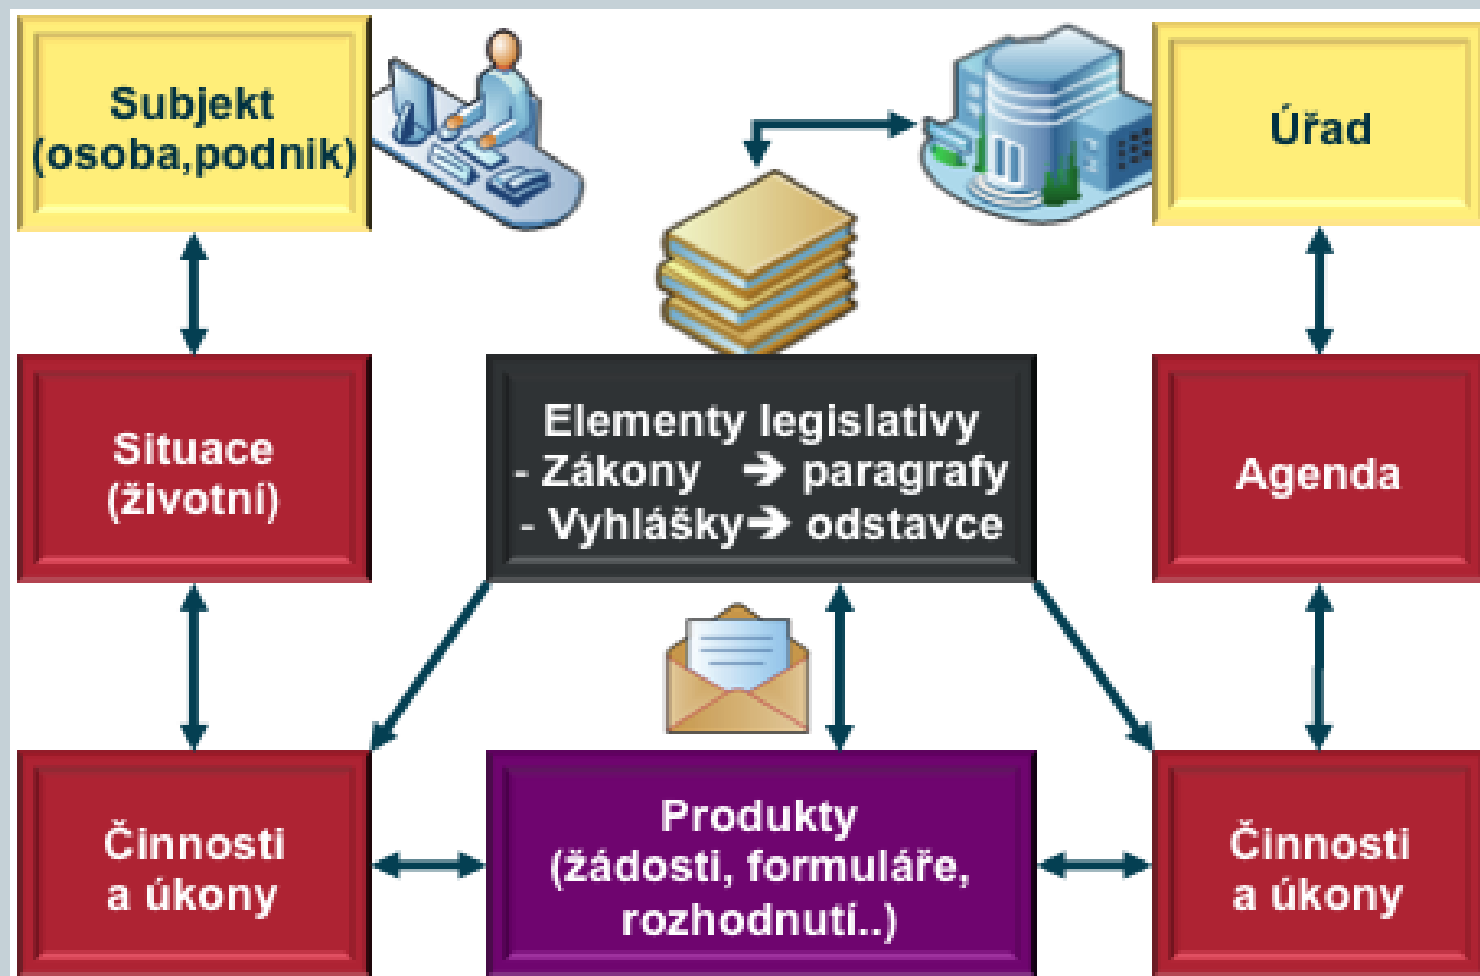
Subjekt (osoba,podnik)

Úřad

Situace (životní)

Elementy legislativy
- Zákony ➔ paragrafy
- Vyhlášky➔ odstavce

Agenda

Činnosti a úkony

Produkty (žádosti, formuláře, rozhodnutí..)

Činnosti a úkony